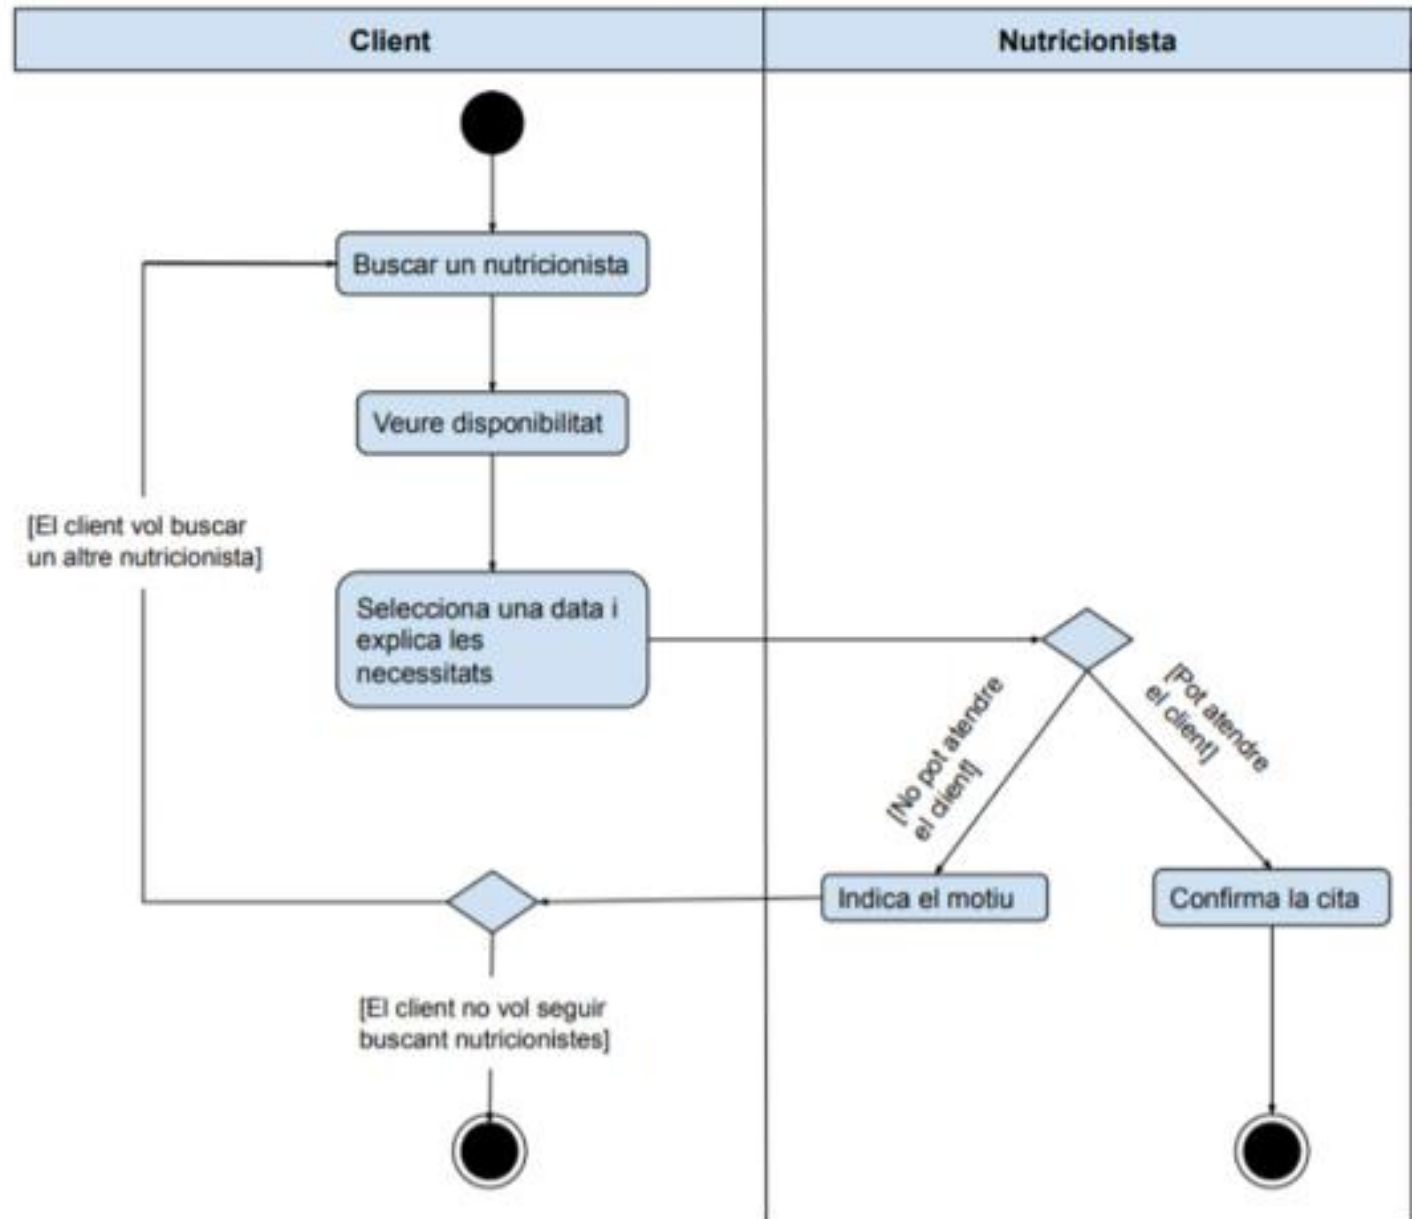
Client

Nutricionista

Buscar un nutricionista

Veure disponibilitat

[El client vol buscar un altre nutricionista]

Selecciona una data i explica les necessitats

[No pot atendre el client]

[Pot atendre el client]

Indica el motiu

Confirma la cita

[El client no vol seguir buscant nutricionistes]